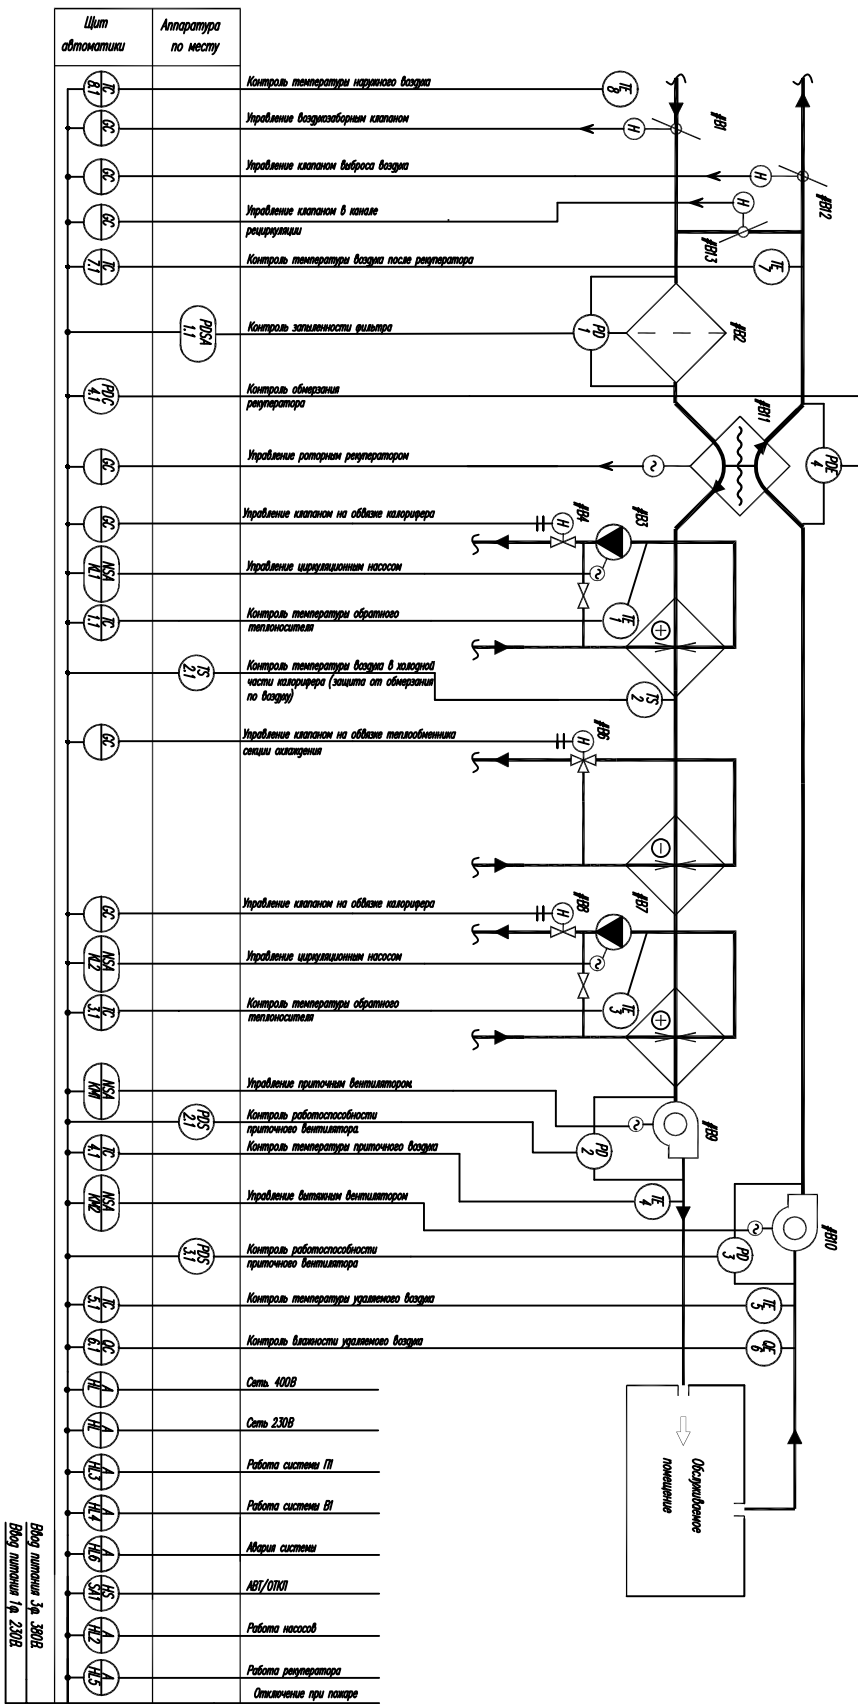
Щит автоматики

Аппаратура по месту

TC 8.1 — Контроль температуры наружного воздуха — TE 8
GC — Управление воздухозаборным клапаном — H — #В1
GC — Управление клапаном выброса воздуха — H — #В12
GC — Управление клапаном в канале рециркуляции — H — #В13
TC 7.1 — Контроль температуры воздуха после рекуператора — TE 7
PDSA 1.1 — Контроль запыленности фильтра — PD 1 — #В2
PDC 4.1 — Контроль обмерзания рекуператора — PDE 4
GC — Управление роторным рекуператором — #В11
GC — Управление клапаном на обвязке калорифера — H — #В4 — #В3
NSA KC1 — Управление циркуляционным насосом
TC 1.1 — Контроль температуры обратного теплоносителя — TE 1
TS 2.1 — Контроль температуры воздуха в холодной части калорифера (защита от обмерзания по воздуху) — TS 2
GC — Управление клапаном на обвязке теплообменника секции охлаждения — H — #В6
GC — Управление клапаном на обвязке калорифера — H — #В8 — #В7
NSA KC2 — Управление циркуляционным насосом
TC 3.1 — Контроль температуры обратного теплоносителя — TE 3
NSA KM1 — Управление приточным вентилятором
PDS 2.1 — Контроль работоспособности приточного вентилятора — PD 2 — #В9
TC 4.1 — Контроль температуры приточного воздуха — TE 4
NSA KM2 — Управление вытяжным вентилятором — #В10
PDS 3.1 — Контроль работоспособности приточного вентилятора — PD 3
TC 5.1 — Контроль температуры удаляемого воздуха — TE 5
QC 6.1 — Контроль влажности удаляемого воздуха — QE 6
A HL — Сеть 400В
A HL — Сеть 230В
A HL3 — Работа системы П1
A HL4 — Работа системы В1
A HL6 — Авария системы
HS SA1 — АВТ/ОТКЛ
A HL2 — Работа насосов
A HL5 — Работа рекуператора
Отключение при пожаре

Обслуживаемое помещение

Ввод питания 3ф 380В
Ввод питания 1ф 230В